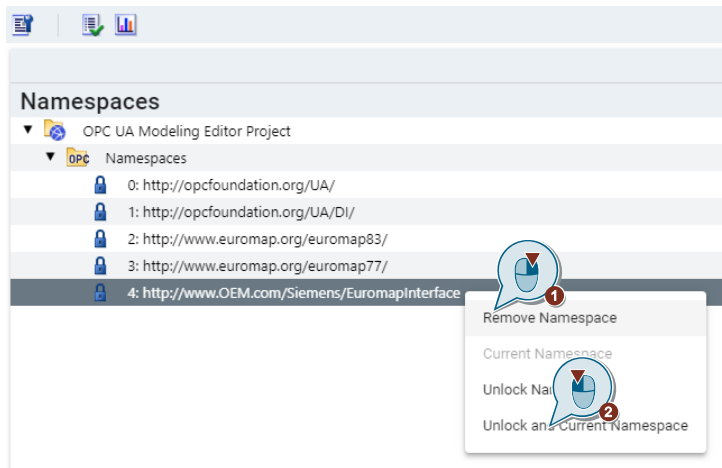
Namespaces

OPC UA Modeling Editor Project

OPC Namespaces

0: http://opcfoundation.org/UA/

1: http://opcfoundation.org/UA/DI/

2: http://www.euromap.org/euromap83/

3: http://www.euromap.org/euromap77/

4: http://www.OEM.com/Siemens/EuromapInterface

1

Remove Namespace

Current Namespace

Unlock Na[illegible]

2

Unlock an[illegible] Current Namespace